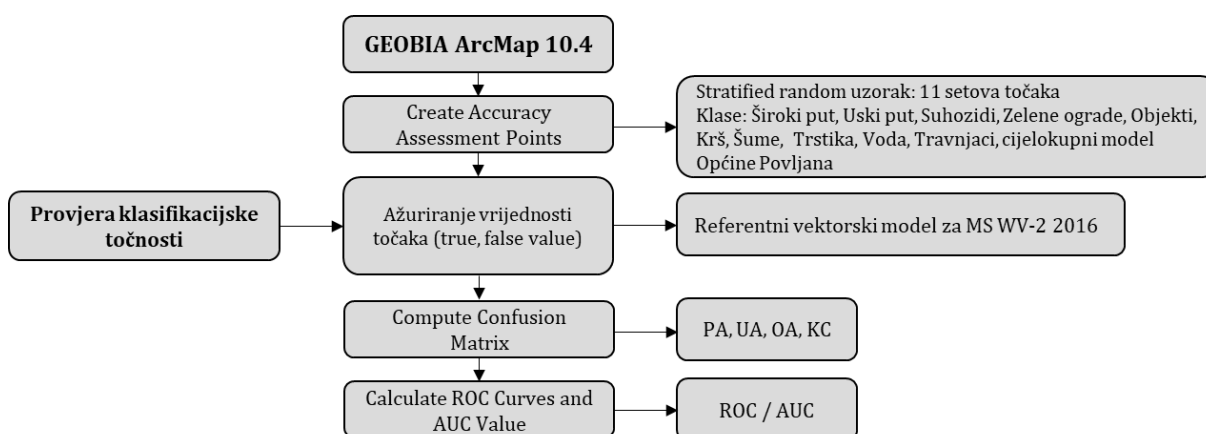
GEOBIA ArcMap 10.4

Create Accuracy Assessment Points

Stratified random uzorak: 11 setova točaka
Klase: Široki put, Uski put, Suhozidi, Zelene ograde, Objekti, Krš, Šume, Trstika, Voda, Travnjaci, cijelokupni model Općine Povljana

Provjera klasifikacijske točnosti

Ažuriranje vrijednosti točaka (true, false value)

Referentni vektorski model za MS WV-2 2016

Compute Confusion Matrix

PA, UA, OA, KC

Calculate ROC Curves and AUC Value

ROC / AUC